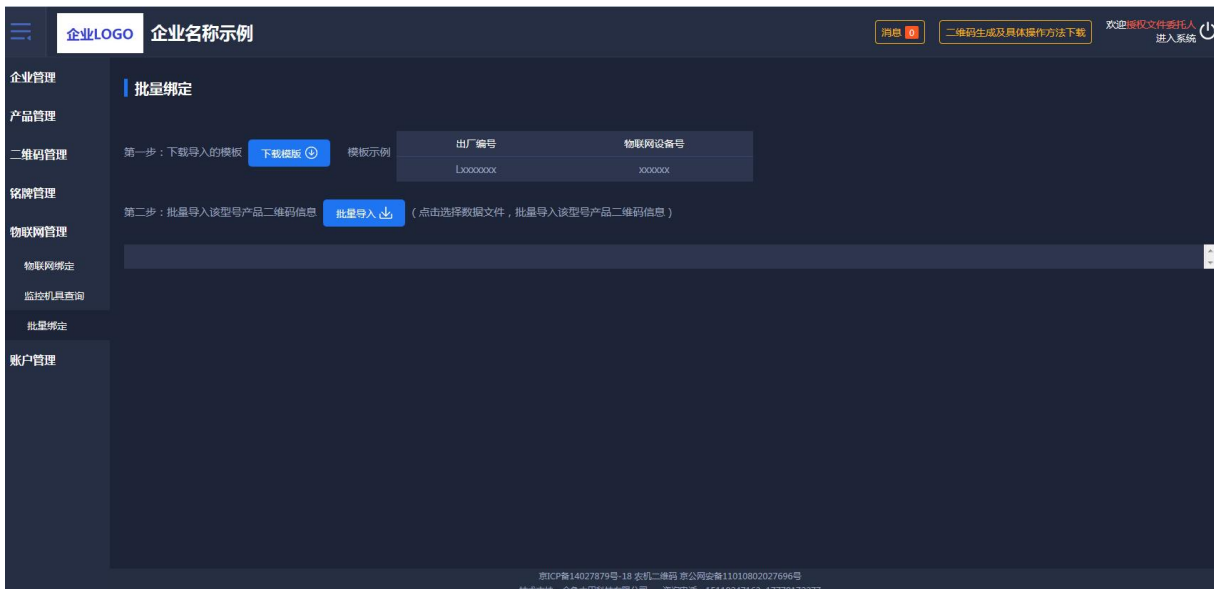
企业LOGO 企业名称示例

消息 0

二维码生成及具体操作方法下载

欢迎授权文件委托人 进入系统

企业管理

产品管理

二维码管理

铭牌管理

物联网管理

物联网绑定

监控机具查询

批量绑定

账户管理

批量绑定

第一步：下载导入的模板 下载模版 模板示例

| 出厂编号 | 物联网设备号 |
|---|---|
| Lxxxxxxx | xxxxxx |

第二步：批量导入该型号产品二维码信息 批量导入 （点击选择数据文件，批量导入该型号产品二维码信息）

京ICP备14027879号-18 农机二维码 京公网安备11010802027696号

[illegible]